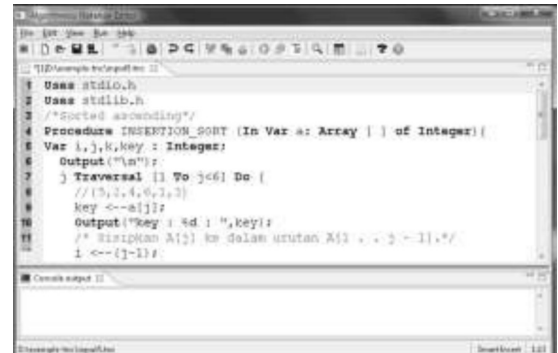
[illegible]
File Edit View Run Help
*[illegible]
1 Uses stdio.h
2 Uses stdlib.h
3 /*Sorted ascending*/
4 Procedure INSERTION_SORT (In Var a: Array [ ] of Integer){
5 Var i,j,k,key : Integer;
6 Output("\n");
7 j Traversal [1 To j<6] Do {
8 //{5,2,4,6,1,3}
9 key <--a[j];
10 Output("key : %d : ",key);
11 /* Sisipkan A[j] ke dalam urutan A[1 . . j - 1].*/
12 i <--(j-1);
Console output
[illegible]